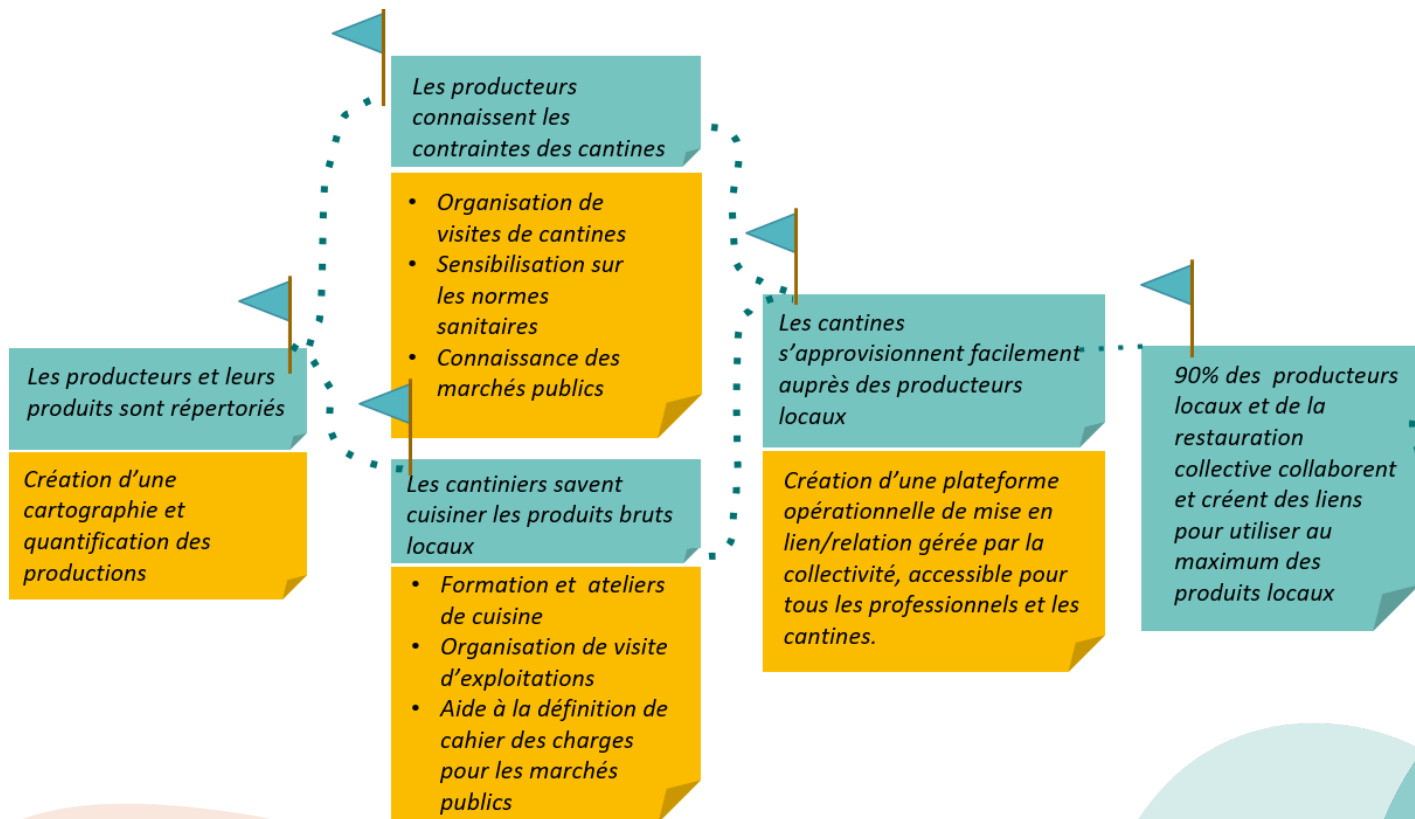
Les producteurs et leurs produits sont répertoriés

Création d'une cartographie et quantification des productions

Les producteurs connaissent les contraintes des cantines

- Organisation de visites de cantines
- Sensibilisation sur les normes sanitaires
- Connaissance des marchés publics

Les cantiniers savent cuisiner les produits bruts locaux

- Formation et ateliers de cuisine
- Organisation de visite d'exploitations
- Aide à la définition de cahier des charges pour les marchés publics

Les cantines s'approvisionnent facilement auprès des producteurs locaux

Création d'une plateforme opérationnelle de mise en lien/relation gérée par la collectivité, accessible pour tous les professionnels et les cantines.

90% des producteurs locaux et de la restauration collective collaborent et créent des liens pour utiliser au maximum des produits locaux